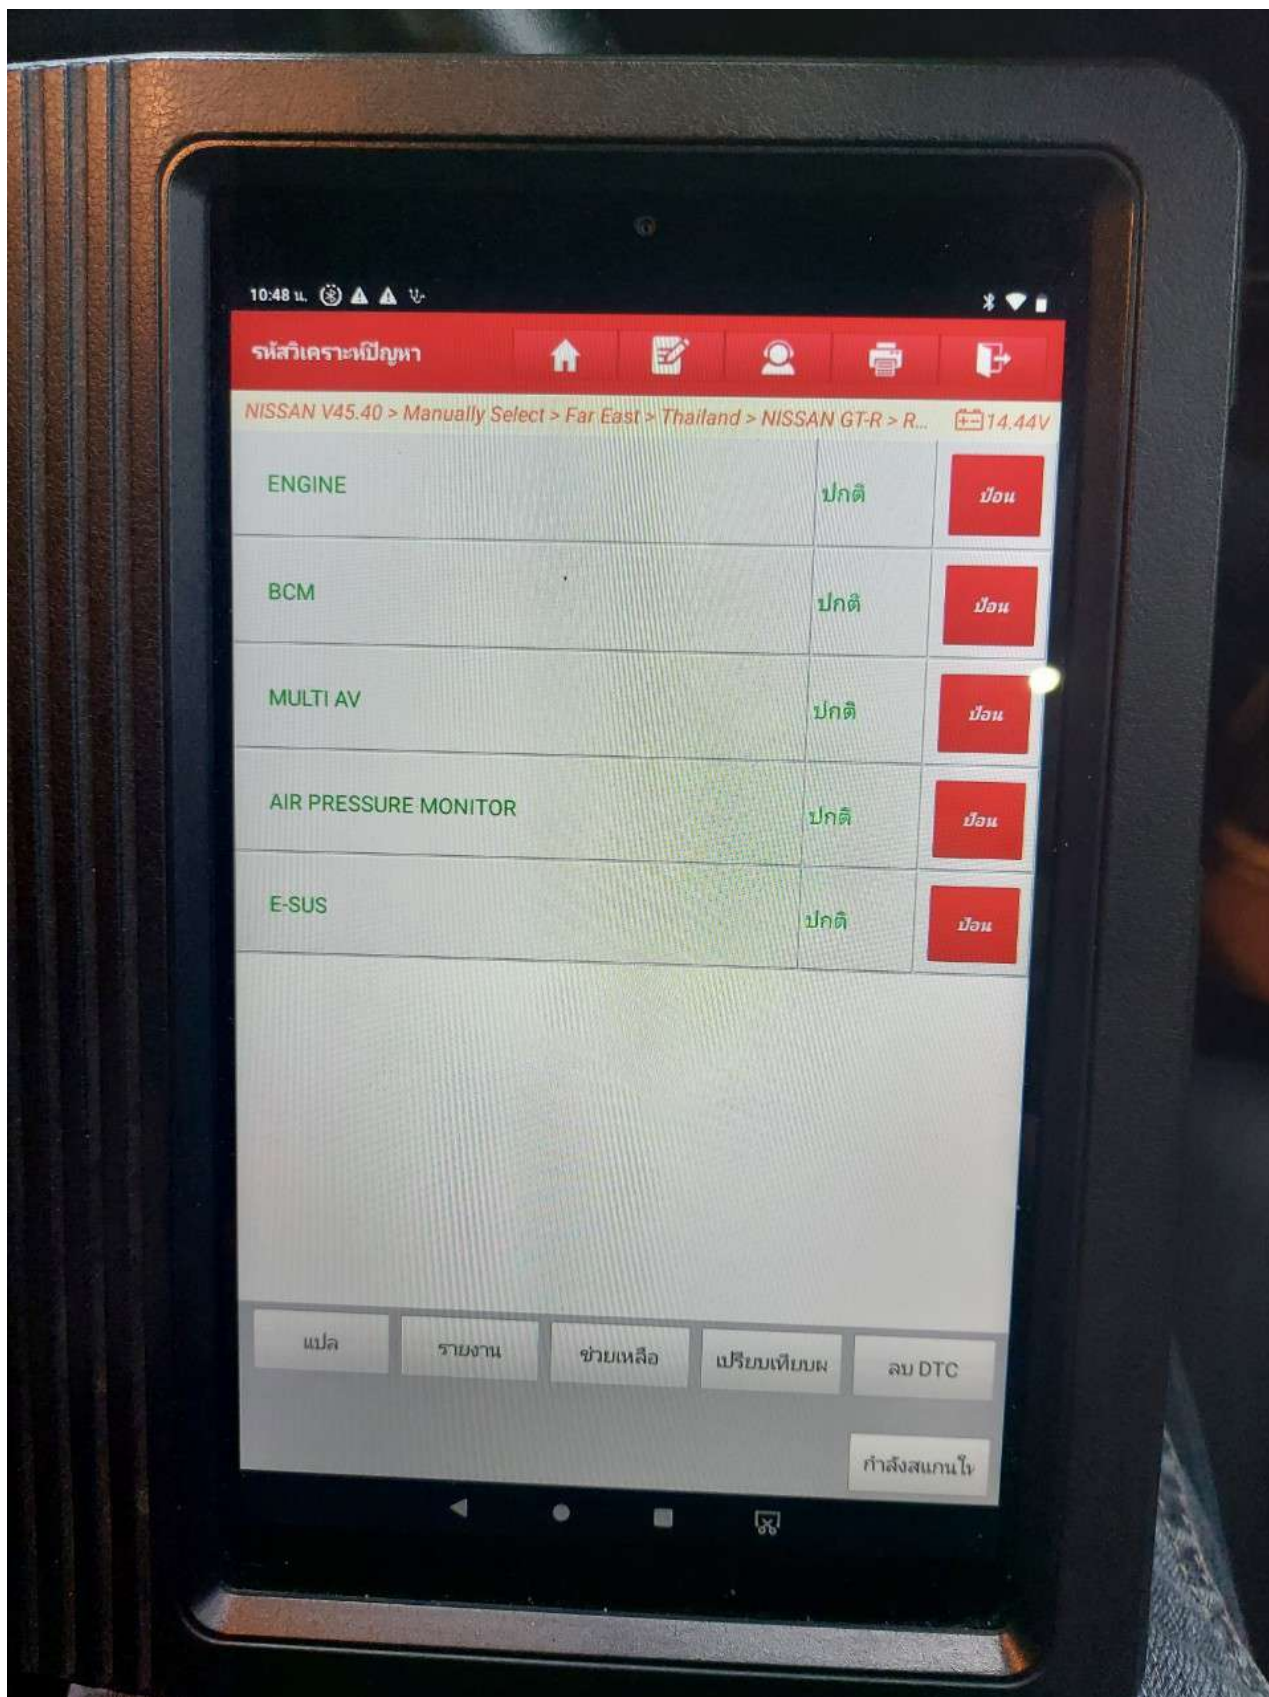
10:48 น.

รหัสวิเคราะห์ปัญหา

NISSAN V45.40 > Manually Select > Far East > Thailand > NISSAN GT-R > R... 14.44V

| | | |
|---|---|---|
| ENGINE | ปกติ | ป้อน |
| BCM | ปกติ | ป้อน |
| MULTI AV | ปกติ | ป้อน |
| AIR PRESSURE MONITOR | ปกติ | ป้อน |
| E-SUS | ปกติ | ป้อน |

แปล
รายงาน
ช่วยเหลือ
เปรียบเทียบผ
ลบ DTC
กำลังสแกนใ